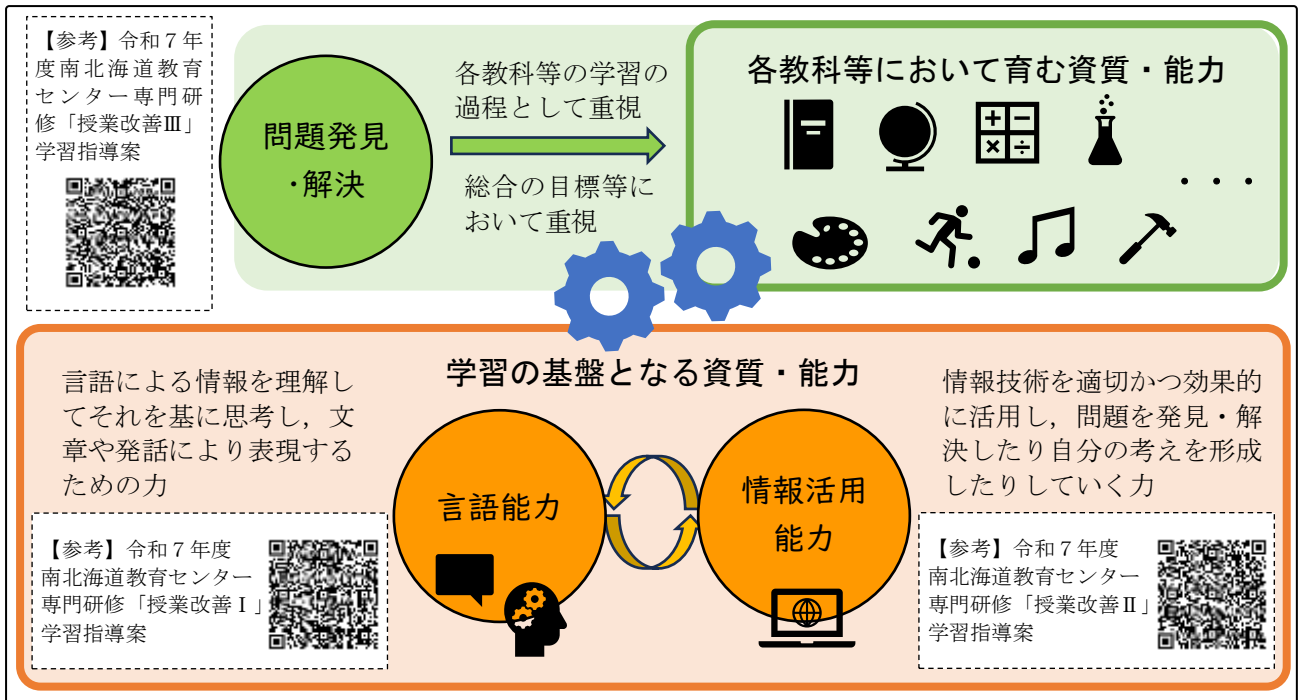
【参考】令和７年度南北海道教育センター専門研修「授業改善Ⅲ」学習指導案

問題発見・解決

各教科等の学習の過程として重視

総合の目標等において重視

各教科等において育む資質・能力

・・・

学習の基盤となる資質・能力

言語による情報を理解してそれを基に思考し，文章や発話により表現するための力

【参考】令和７年度南北海道教育センター専門研修「授業改善Ⅰ」学習指導案

言語能力

情報活用能力

情報技術を適切かつ効果的に活用し，問題を発見・解決したり自分の考えを形成したりしていく力

【参考】令和７年度南北海道教育センター専門研修「授業改善Ⅱ」学習指導案